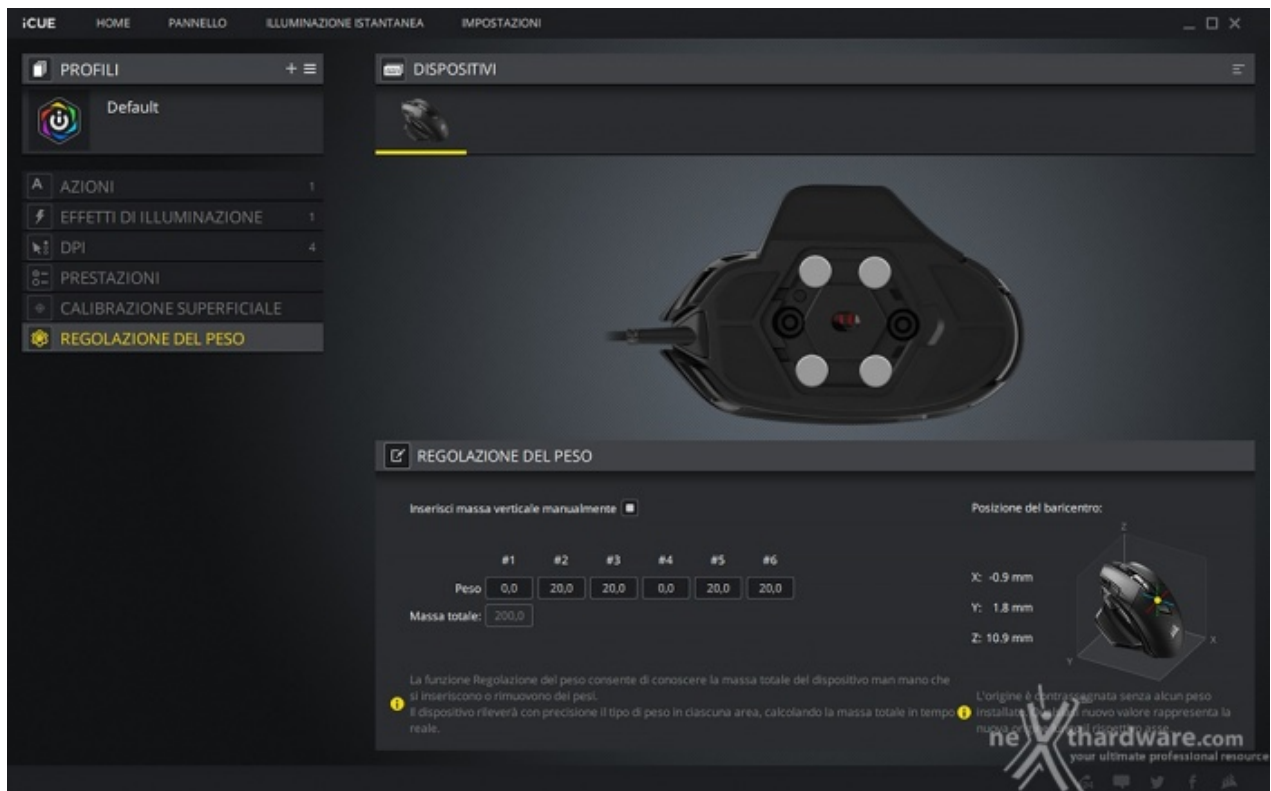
iCUE HOME PANNELLO ILLUMINAZIONE ISTANTANEA IMPOSTAZIONI

PROFILI + ≡

Default

A AZIONI 1
EFFETTI DI ILLUMINAZIONE 1
DPI 4
PRESTAZIONI
CALIBRAZIONE SUPERFICIALE
REGOLAZIONE DEL PESO

DISPOSITIVI

REGOLAZIONE DEL PESO

Inserisci massa verticale manualmente

| | #1 | #2 | #3 | #4 | #5 | #6 |
|---|---|---|---|---|---|---|
| Peso | 0,0 | 20,0 | 20,0 | 0,0 | 20,0 | 20,0 |

Massa totale: 200,0

La funzione Regolazione del peso consente di conoscere la massa totale del dispositivo man mano che si inseriscono o rimuovono dei pesi.
Il dispositivo rileverà con precisione il tipo di peso in ciascuna area, calcolando la massa totale in tempo reale.

Posizione del baricentro:

Z
X: -0.9 mm
Y: 1.8 mm
Z: 10.9 mm
Y X

L'origine è contrassegnata senza alcun peso installato. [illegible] nuovo valore rappresenta la nuova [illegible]

nexthardware.com
your ultimate professional resource